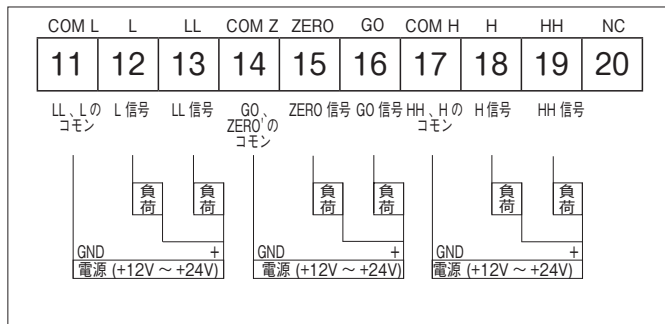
| COM L | L | LL | COM Z | ZERO | GO | COM H | H | HH | NC |
|---|---|---|---|---|---|---|---|---|---|
| 11 | 12 | 13 | 14 | 15 | 16 | 17 | 18 | 19 | 20 |

LL、Lのコモン L信号 LL信号 GO、ZEROのコモン ZERO信号 GO信号 HH、Hのコモン H信号 HH信号

負荷 負荷 負荷 負荷 負荷 負荷

GND + GND + GND +

電源 (+12V ~ +24V) 電源 (+12V ~ +24V) 電源 (+12V ~ +24V)